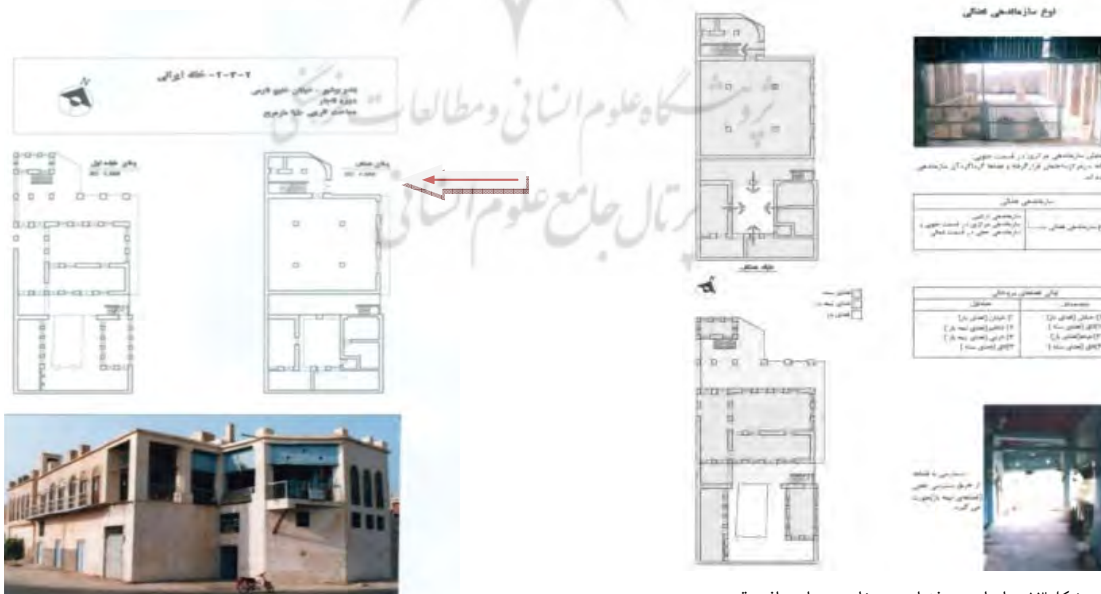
۲-۳-۲ - خانه ابراکی
بندر بوشهر - خیابان ... غربی
دوره قاجار
... غربی - ... جنوبی

پلان طبقه اول
پلان همکف

پژوهشگاه علوم انسانی و مطالعات فرهنگی
پرتال جامع علوم انسانی

نوع سازماندهی فضائی

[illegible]

سازماندهی فضائی

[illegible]

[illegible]

خانه همکف

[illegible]
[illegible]
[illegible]

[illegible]